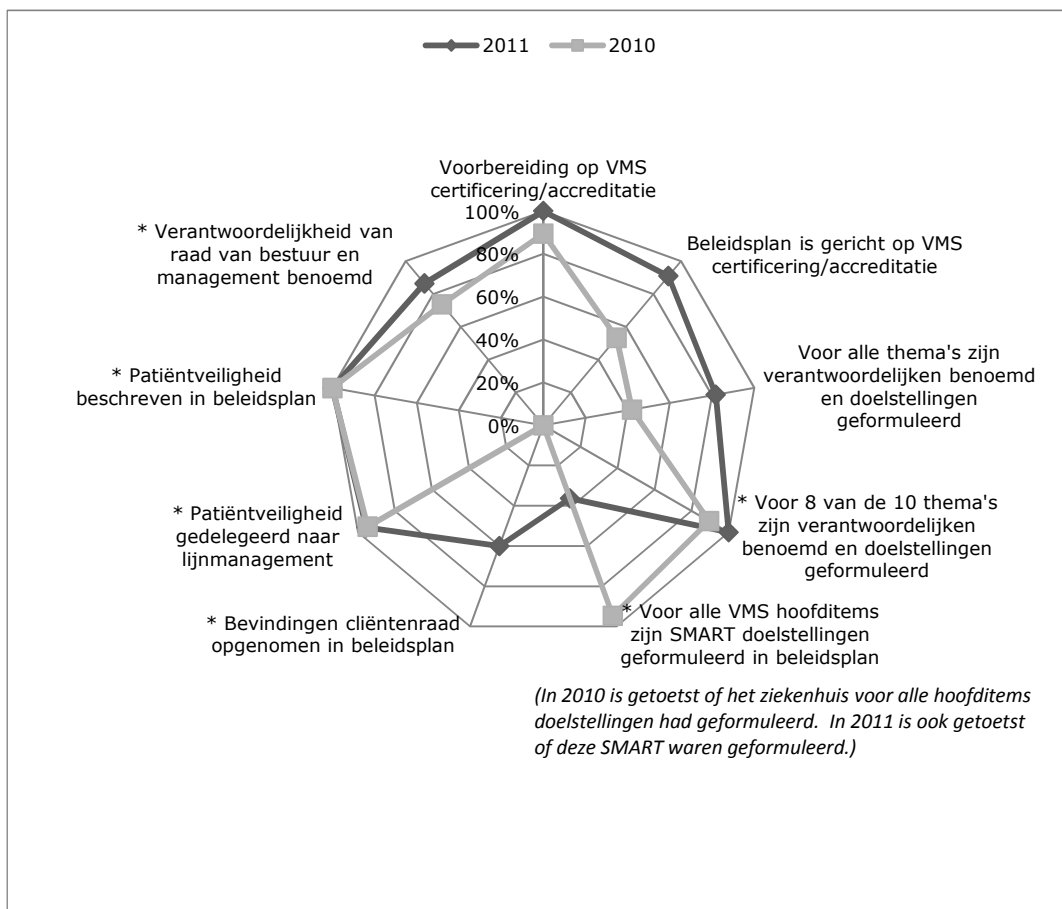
2011 2010

Voorbereiding op VMS certificering/accreditatie

100%
80%
60%
40%
20%
0%

Beleidsplan is gericht op VMS certificering/accreditatie

Voor alle thema's zijn verantwoordelijken benoemd en doelstellingen geformuleerd

* Voor 8 van de 10 thema's zijn verantwoordelijken benoemd en doelstellingen geformuleerd

* Voor alle VMS hoofditems zijn SMART doelstellingen geformuleerd in beleidsplan

* Bevindingen cliëntenraad opgenomen in beleidsplan

* Patiëntveiligheid gedelegeerd naar lijnmanagement

* Patiëntveiligheid beschreven in beleidsplan

* Verantwoordelijkheid van raad van bestuur en management benoemd

(In 2010 is getoetst of het ziekenhuis voor alle hoofditems doelstellingen had geformuleerd. In 2011 is ook getoetst of deze SMART waren geformuleerd.)